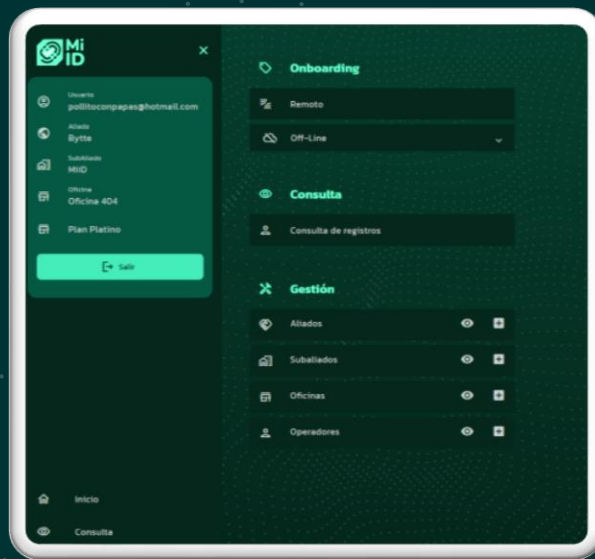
Mi ID

×

Usuario
pollitoconpapas@hotmail.com

Aliado
Bytte

SubAliado
MIID

Oficina
Oficina 404

Plan Platino

Salir

Inicio

Consulta

Onboarding

Remoto

Off-Line

Consulta

Consulta de registros

Gestión

Aliados

Subaliados

Oficinas

Operadores